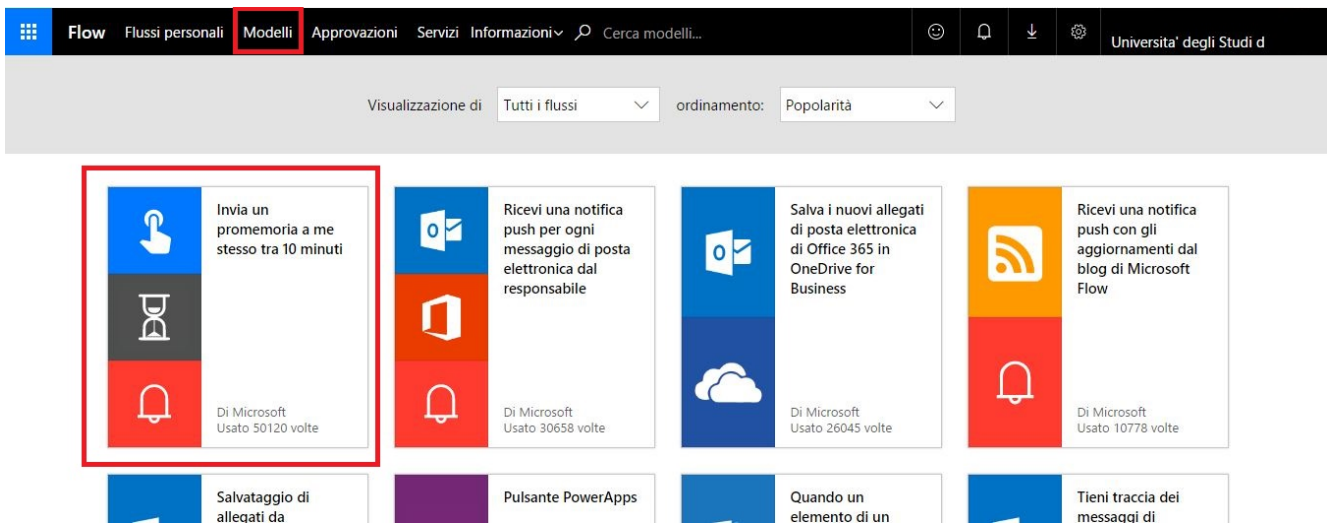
Flow Flussi personali Modelli Approvazioni Servizi Informazioni Cerca modelli...

Universita' degli Studi d

Visualizzazione di Tutti i flussi ordinamento: Popolarità

Invia un promemoria a me stesso tra 10 minuti

Di Microsoft
Usato 50120 volte

Ricevi una notifica push per ogni messaggio di posta elettronica dal responsabile

Di Microsoft
Usato 30658 volte

Salva i nuovi allegati di posta elettronica di Office 365 in OneDrive for Business

Di Microsoft
Usato 26045 volte

Ricevi una notifica push con gli aggiornamenti dal blog di Microsoft Flow

Di Microsoft
Usato 10778 volte

Salvataggio di allegati da

Pulsante PowerApps

Quando un elemento di un

Tieni traccia dei messaggi di